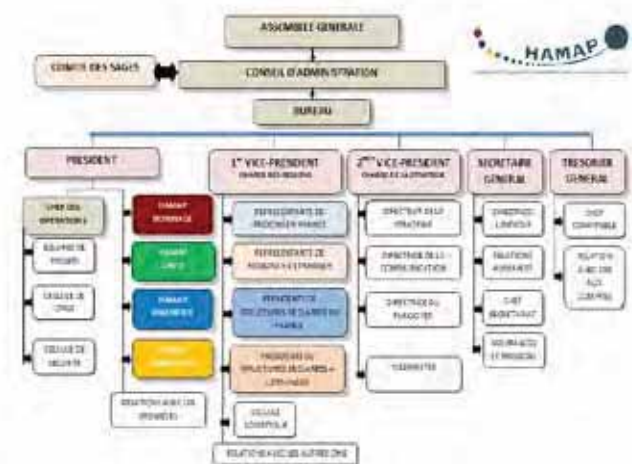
ASSEMBLEE GENERALE

HAMAP

COMITE DES SAGES

CONSEIL D'ADMINISTRATION

BUREAU

PRESIDENT

1$^{er}$ VICE-PRESIDENT
CHARGE DES REGIONS

2$^{eme}$ VICE-PRESIDENT
CHARGE DE LA STRATEGIE

SECRETAIRE GENERAL

TRESORIER GENERAL

CHEF DES OPERATIONS

EQUIPE DE PROJETS

CELLULE DE CRISE

CELLULE DE SECURITE

HAMAP DEMINAGE

HAMAP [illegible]

HAMAP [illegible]

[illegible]

RELATION AVEC LES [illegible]

REPRESENTANTS DE REGIONS EN FRANCE

REPRESENTANTS DE REGIONS A L'ETRANGER

PRESIDENTS DE STRUCTURES DECLAREES EN FRANCE

PRESIDENTS DE STRUCTURES DECLAREES A L'ETRANGER

CELLULE CONTROLE

RELATION AVEC LES AUTRES ONG

DIRECTEUR DE LA STRATEGIE

DIRECTEUR DE LA COMMUNICATION

DIRECTEUR DU PLAIDOYER

WEBMASTER

DIRECTEUR LOGISTIQUE

RELATIONS ADHERENTS

CHEF SECRETARIAT

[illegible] ET MISSION

CHEF COMPTABLE

RELATION AVEC LES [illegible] COMPTES